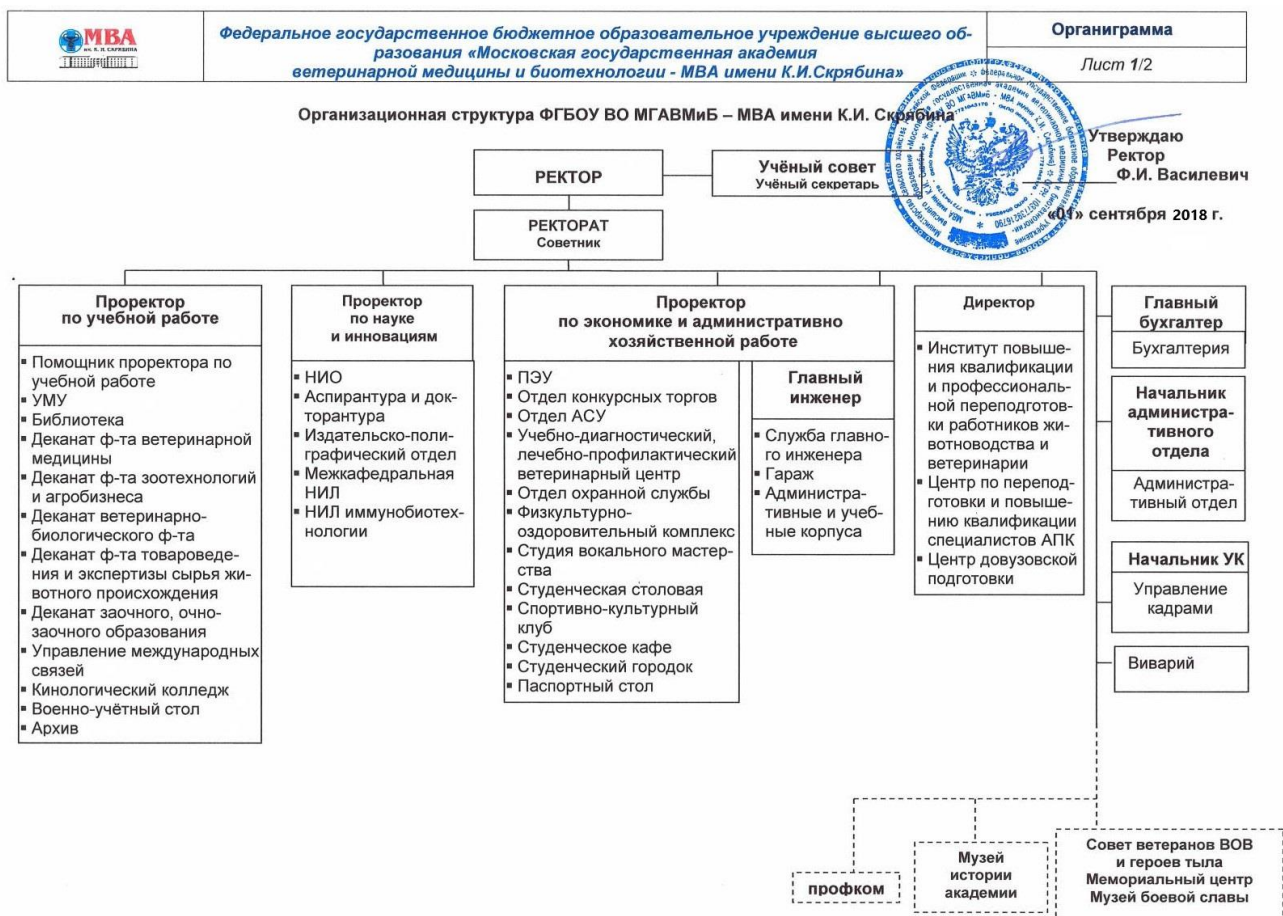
МВА им. К. И. СКРЯБИНА

Федеральное государственное бюджетное образовательное учреждение высшего образования «Московская государственная академия ветеринарной медицины и биотехнологии - МВА имени К.И.Скрябина»

Органиграмма

Лист 1/2

Организационная структура ФГБОУ ВО МГАВМиБ – МВА имени К.И. Скрябина

Утверждаю
Ректор
Ф.И. Василевич

«01» сентября 2018 г.

РЕКТОР

Учёный совет
Учёный секретарь

РЕКТОРАТ
Советник

Проректор по учебной работе

- Помощник проректора по учебной работе
- УМУ
- Библиотека
- Деканат ф-та ветеринарной медицины
- Деканат ф-та зоотехнологий и агробизнеса
- Деканат ветеринарно-биологического ф-та
- Деканат ф-та товароведения и экспертизы сырья животного происхождения
- Деканат заочного, очно-заочного образования
- Управление международных связей
- Кинологический колледж
- Военно-учётный стол
- Архив

Проректор по науке и инновациям

- НИО
- Аспирантура и докторантура
- Издательско-полиграфический отдел
- Межкафедральная НИЛ
- НИЛ иммунобиотехнологии

Проректор по экономике и административно хозяйственной работе

- ПЭУ
- Отдел конкурсных торгов
- Отдел АСУ
- Учебно-диагностический, лечебно-профилактический ветеринарный центр
- Отдел охранной службы
- Физкультурно-оздоровительный комплекс
- Студия вокального мастерства
- Студенческая столовая
- Спортивно-культурный клуб
- Студенческое кафе
- Студенческий городок
- Паспортный стол

Главный инженер

- Служба главного инженера
- Гараж
- Административные и учебные корпуса

Директор

- Институт повышения квалификации и профессиональной переподготовки работников животноводства и ветеринарии
- Центр по переподготовки и повышению квалификации специалистов АПК
- Центр довузовской подготовки

Главный бухгалтер

Бухгалтерия

Начальник административного отдела

Административный отдел

Начальник УК

Управление кадрами

Виварий

профком

Музей истории академии

Совет ветеранов ВОВ и героев тыла
Мемориальный центр
Музей боевой славы